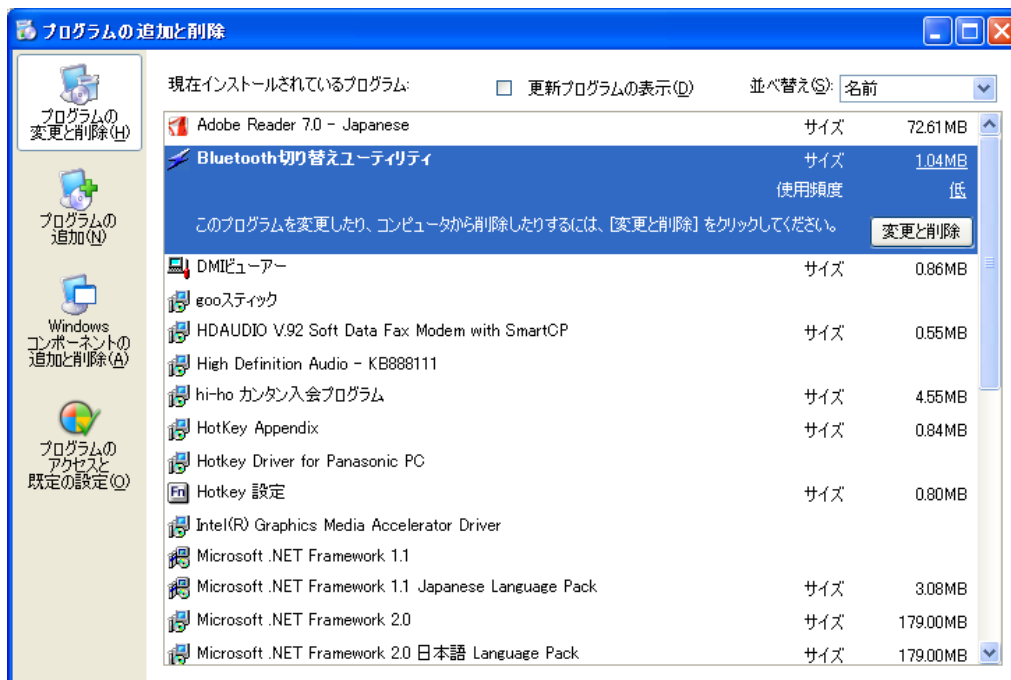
プログラムの追加と削除

プログラムの変更と削除(H)

プログラムの追加(N)

Windows コンポーネントの追加と削除(A)

プログラムのアクセスと既定の設定(O)

現在インストールされているプログラム:
更新プログラムの表示(D)
並べ替え(S): 名前

| | | |
|---|---|---|
| Adobe Reader 7.0 - Japanese | サイズ | 72.61MB |
| Bluetooth切り替えユーティリティ | サイズ | 1.04MB |
| | 使用頻度 | 低 |
| このプログラムを変更したり、コンピュータから削除したりするには、[変更と削除] をクリックしてください。 | | 変更と削除 |
| DMIビューアー | サイズ | 0.86MB |
| gooスティック | | |
| HDAUDIO V.92 Soft Data Fax Modem with SmartCP | サイズ | 0.55MB |
| High Definition Audio - KB888111 | | |
| hi-ho カンタン入会プログラム | サイズ | 4.55MB |
| HotKey Appendix | サイズ | 0.84MB |
| Hotkey Driver for Panasonic PC | | |
| Hotkey 設定 | サイズ | 0.80MB |
| Intel(R) Graphics Media Accelerator Driver | | |
| Microsoft .NET Framework 1.1 | | |
| Microsoft .NET Framework 1.1 Japanese Language Pack | サイズ | 3.08MB |
| Microsoft .NET Framework 2.0 | サイズ | 179.00MB |
| Microsoft .NET Framework 2.0 日本語 Language Pack | サイズ | 179.00MB |